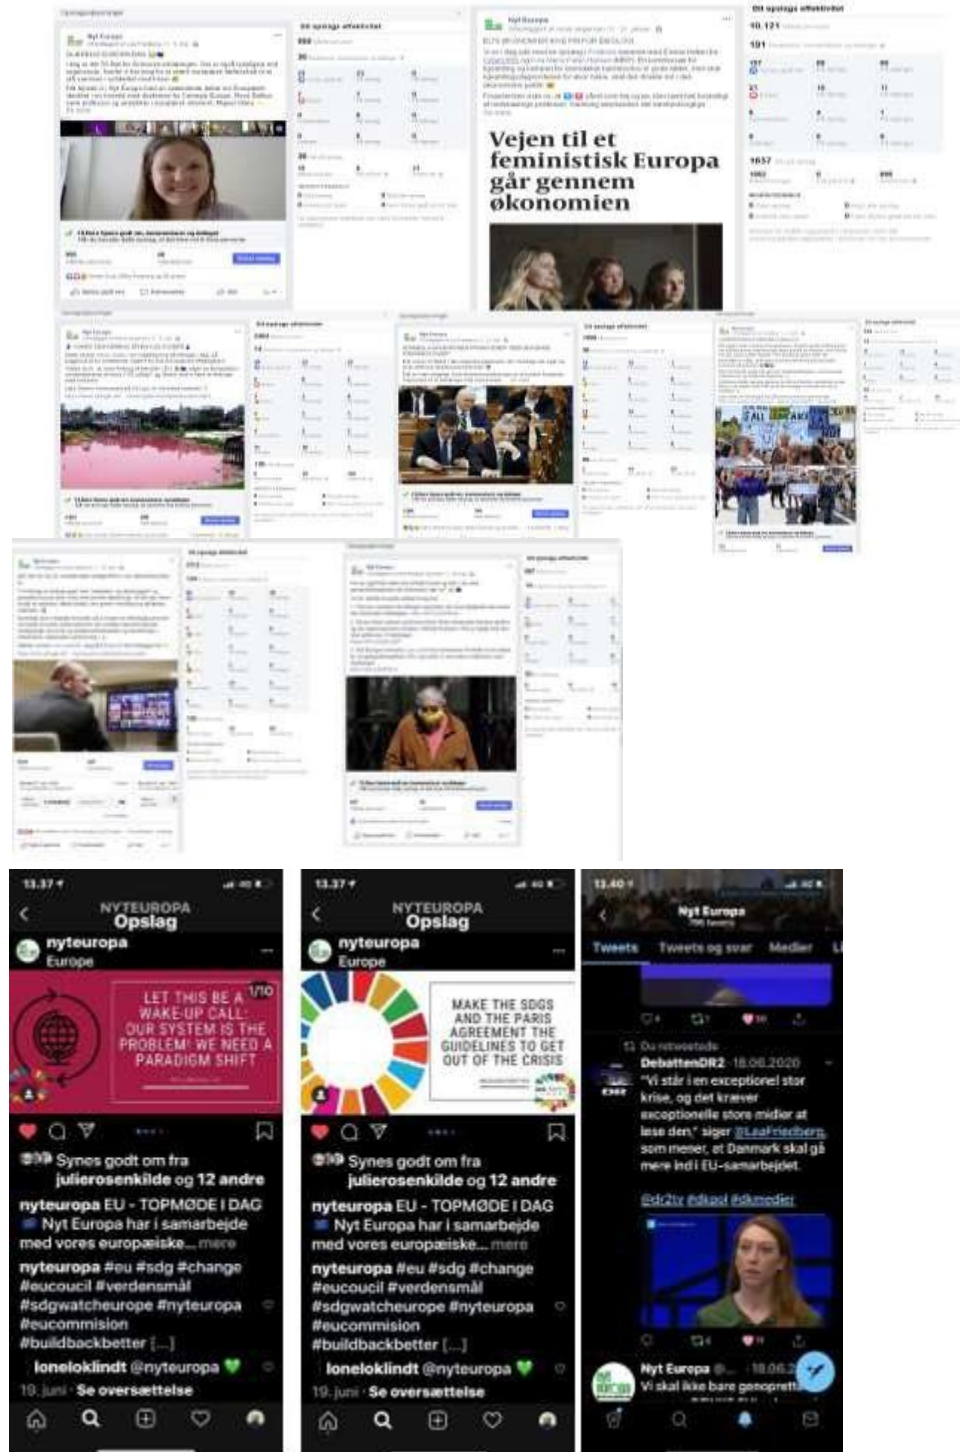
Nyt Europa

Dit opslags aktivitet

Vejen til et feministisk Europa går gennem økonomien

Dit opslags aktivitet

10.121

13.37

NYTEUROPA
Opslag

nyteuropa
Europe

LET THIS BE A WAKE-UP CALL: OUR SYSTEM IS THE PROBLEM! WE NEED A PARADIGM SHIFT

1/10

Synes godt om fra julierosenkilde og 12 andre

nyteuropa EU - TOPMØDE I DAG Nyt Europa har i samarbejde med vores europæiske... mere

nyteuropa #eu #sdg #change #eucoucil #verdensmål #sdgwatcheurope #nyteuropa #eucommission #buildbackbetter [...]

loneloklindt @nyteuropa

19. juni · Se oversættelse

13.37

NYTEUROPA
Opslag

nyteuropa
Europe

MAKE THE SDGS AND THE PARIS AGREEMENT THE GUIDELINES TO GET OUT OF THE CRISIS

Synes godt om fra julierosenkilde og 12 andre

nyteuropa EU - TOPMØDE I DAG Nyt Europa har i samarbejde med vores europæiske... mere

nyteuropa #eu #sdg #change #eucoucil #verdensmål #sdgwatcheurope #nyteuropa #eucommission #buildbackbetter [...]

loneloklindt @nyteuropa

19. juni · Se oversættelse

13.40

Nyt Europa

Tweets   Tweets og svar   Medier

Du retweetede

DebattenDR2 · 18.06.2020
"Vi står i en exceptionel stor krise, og det kræver exceptionelle store midler at løse den," siger @LeaFriedberg, som mener, at Danmark skal gå mere ind i EU-samarbejdet.

@dr2tv #dkpol #dkmedier

Nyt Europa @... · 18.06.2
Vi skal ikke bare genopre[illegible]